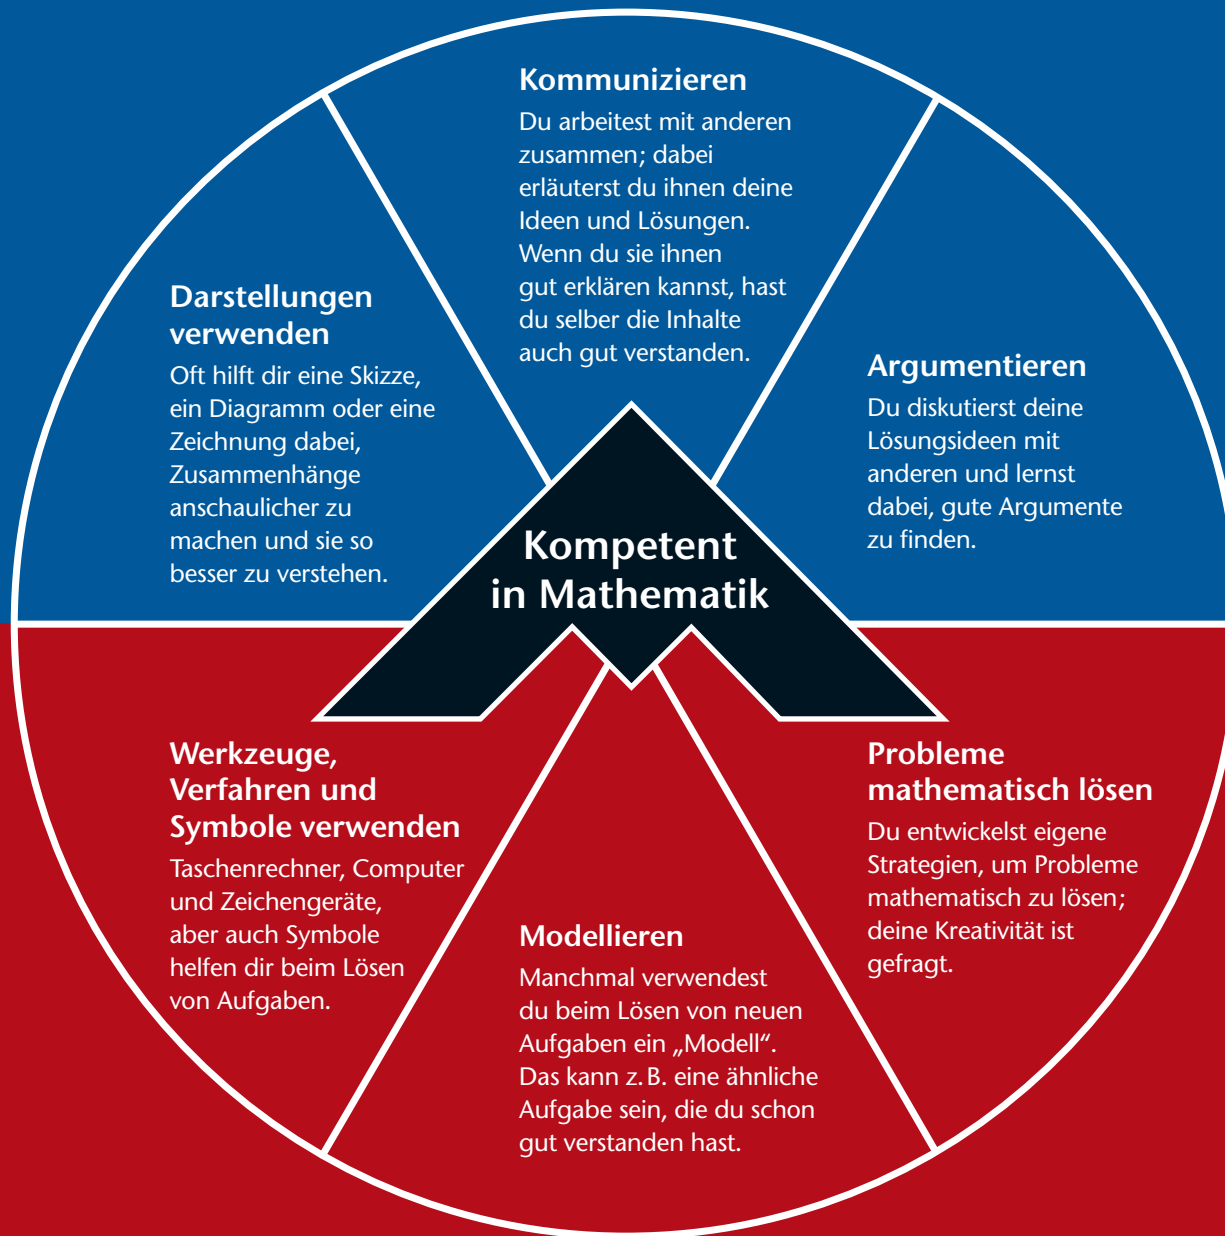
Kommunizieren
Du arbeitest mit anderen zusammen; dabei erläuterst du ihnen deine Ideen und Lösungen. Wenn du sie ihnen gut erklären kannst, hast du selber die Inhalte auch gut verstanden.

Darstellungen verwenden
Oft hilft dir eine Skizze, ein Diagramm oder eine Zeichnung dabei, Zusammenhänge anschaulicher zu machen und sie so besser zu verstehen.

Argumentieren
Du diskutierst deine Lösungsideen mit anderen und lernst dabei, gute Argumente zu finden.

Kompetent in Mathematik

Werkzeuge, Verfahren und Symbole verwenden
Taschenrechner, Computer und Zeichengeräte, aber auch Symbole helfen dir beim Lösen von Aufgaben.

Probleme mathematisch lösen
Du entwickelst eigene Strategien, um Probleme mathematisch zu lösen; deine Kreativität ist gefragt.

Modellieren
Manchmal verwendest du beim Lösen von neuen Aufgaben ein „Modell“. Das kann z. B. eine ähnliche Aufgabe sein, die du schon gut verstanden hast.